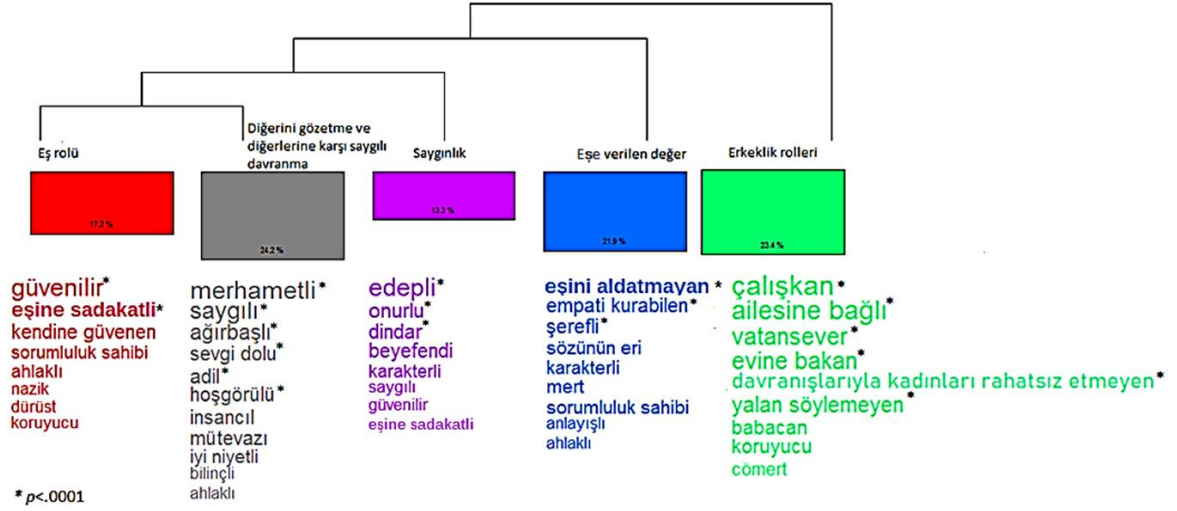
Eş rolü

17.2 %

güvenilir*
eşine sadakatli*
kendine güvenen
sorumluluk sahibi
ahlaklı
nazik
dürüst
koruyucu

Diğerini gözetme ve diğerlerine karşı saygılı davranma

24.2 %

merhametli*
saygılı*
ağırbaşlı*
sevgi dolu*
adil*
hoşgörülü*
insancıl
mütevazı
iyi niyetli
bilinçli
ahlaklı

Saygınlık

13.3 %

edepli*
onurlu*
dindar*
beyefendi
karakterli
saygılı
güvenilir
eşine sadakatli

Eşe verilen değer

21.9 %

eşini aldatmayan*
empati kurabilen*
şerefli*
sözünün eri
karakterli
mert
sorumluluk sahibi
anlayışlı
ahlaklı

Erkeklik rolleri

23.4 %

çalışkan*
ailesine bağlı*
vatansever*
evine bakan*
davranışlarıyla kadınları rahatsız etmeyen*
yalan söylemeyen*
babacan
koruyucu
cömert

* $p$<.0001